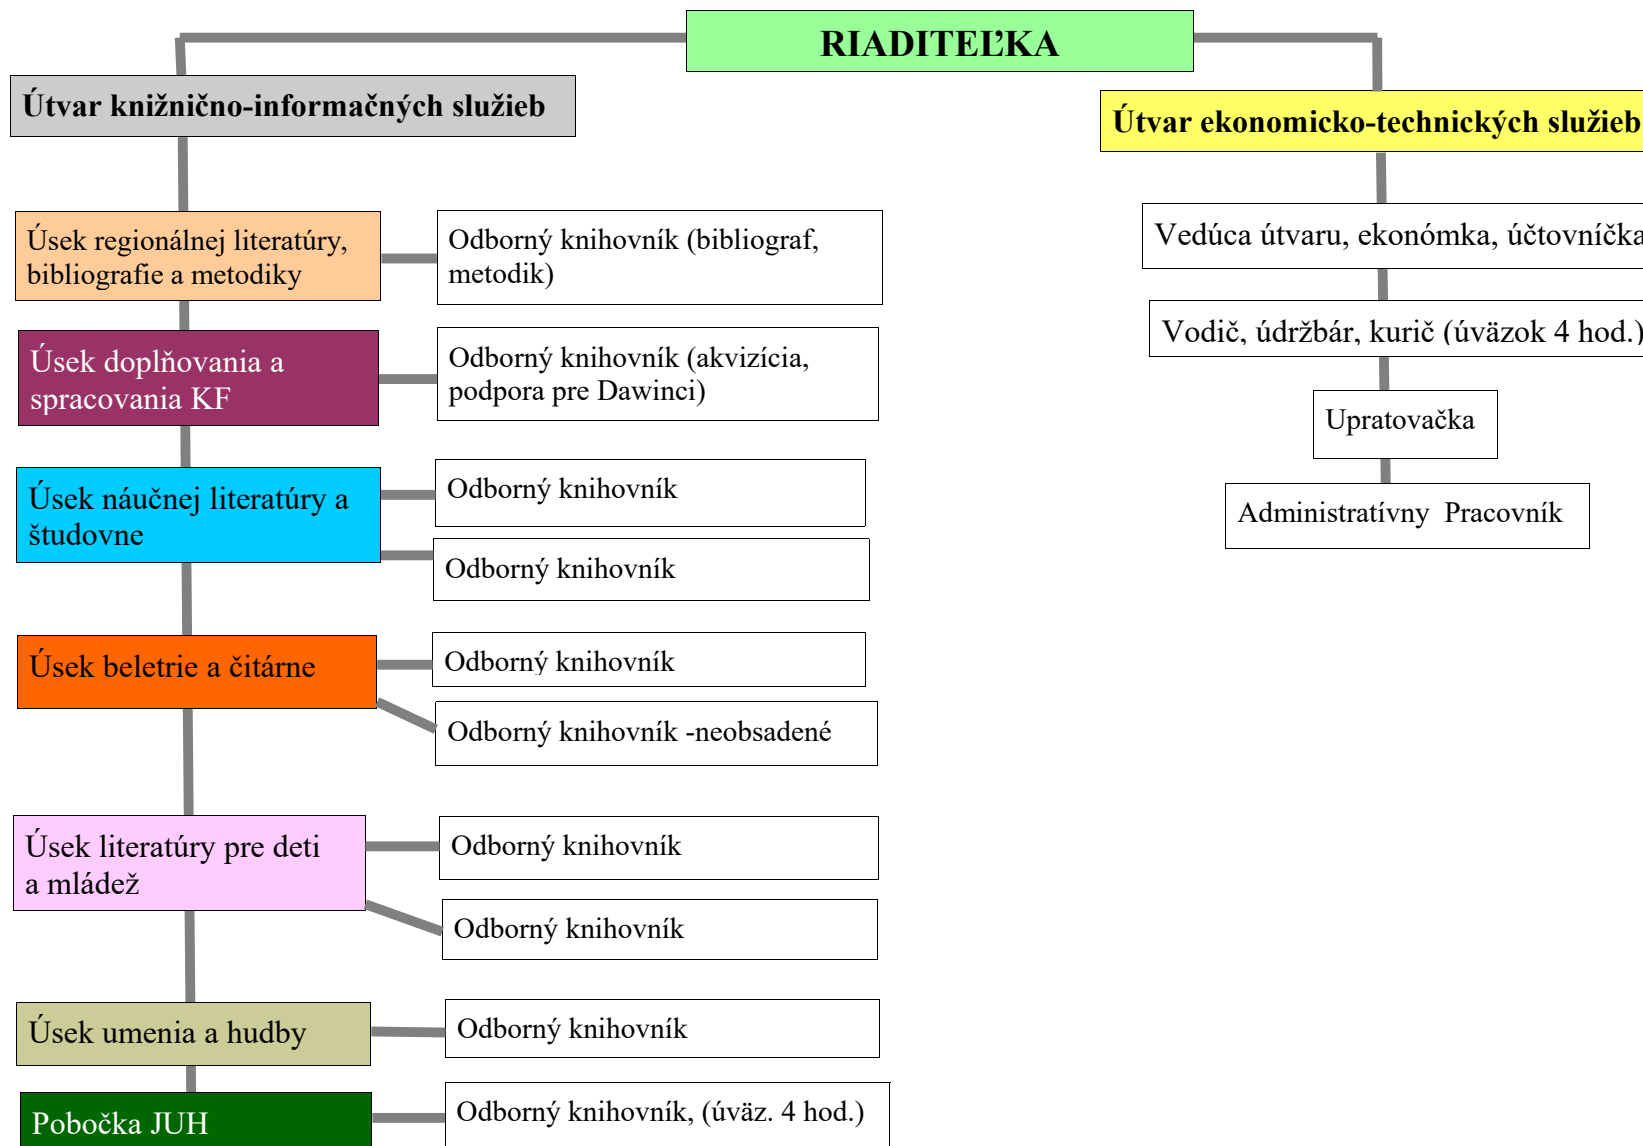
RIADITEĽKA

Útvar knižnično-informačných služieb

Útvar ekonomicko-technických služieb

Úsek regionálnej literatúry, bibliografie a metodiky

Odborný knihovník (bibliograf, metodik)

Úsek doplňovania a spracovania KF

Odborný knihovník (akvizícia, podpora pre Dawinci)

Úsek náučnej literatúry a študovne

Odborný knihovník

Odborný knihovník

Úsek beletrie a čitárne

Odborný knihovník

Odborný knihovník -neobsadené

Úsek literatúry pre deti a mládež

Odborný knihovník

Odborný knihovník

Úsek umenia a hudby

Odborný knihovník

Pobočka JUH

Odborný knihovník, (úväz. 4 hod.)

Vedúca útvaru, ekonómka, účtovníčka

Vodič, údržbár, kurič (úväzok 4 hod.)

Upratovačka

Administratívny Pracovník